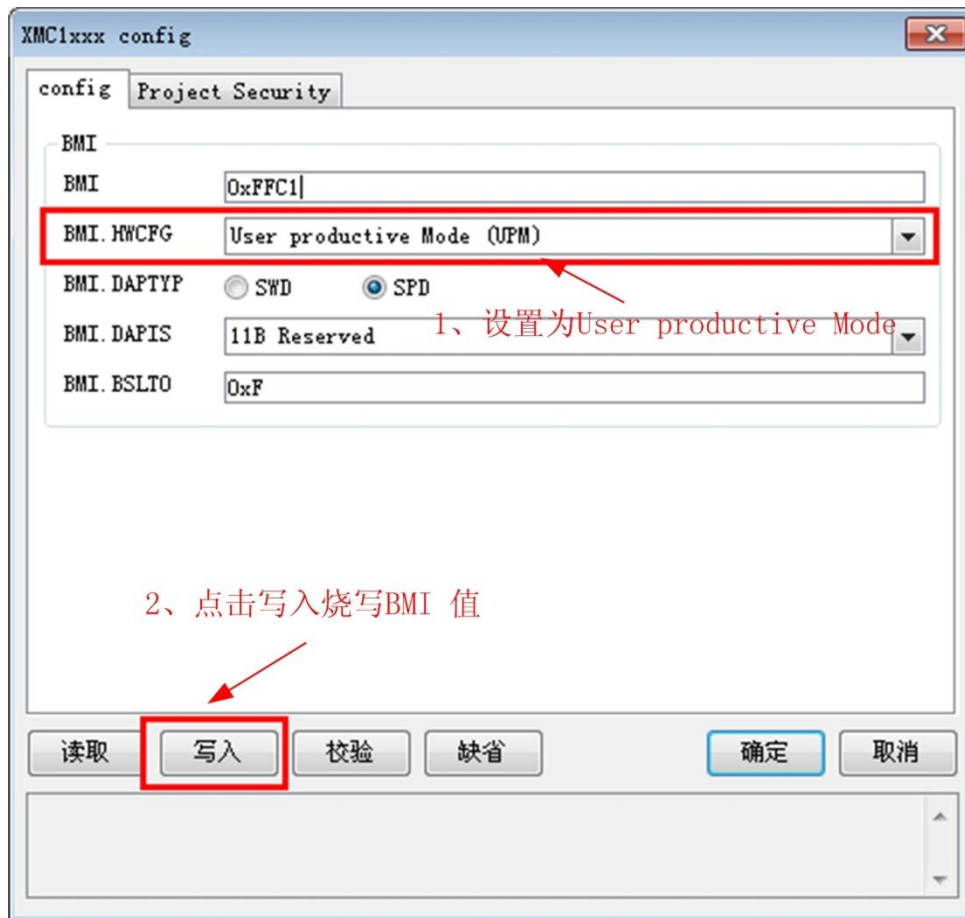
XMC1xxx config

config | Project Security

BMI

BMI 0xFFC1

BMI.HWCFG User productive Mode (UPM)

BMI.DAPTYP SWD SPD

BMI.DAPIS 11B Reserved

BMI.BSLTO 0xF

1、设置为User productive Mode

2、点击写入烧写BMI 值

读取 写入 校验 缺省 确定 取消